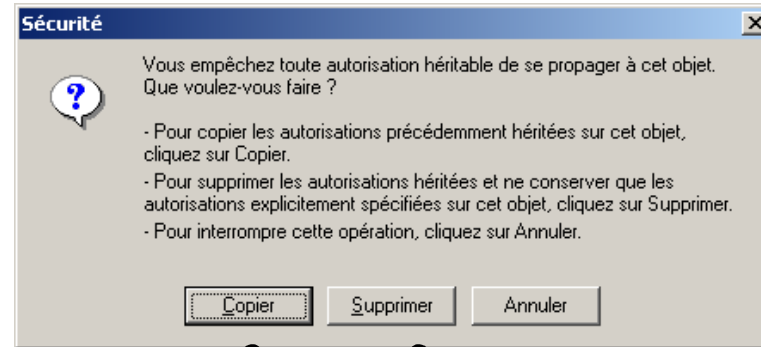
Sécurité

Vous empêchez toute autorisation héritable de se propager à cet objet. Que voulez-vous faire ?

- Pour copier les autorisations précédemment héritées sur cet objet, cliquez sur Copier.

- Pour supprimer les autorisations héritées et ne conserver que les autorisations explicitement spécifiées sur cet objet, cliquez sur Supprimer.

- Pour interrompre cette opération, cliquez sur Annuler.

Copier Supprimer Annuler